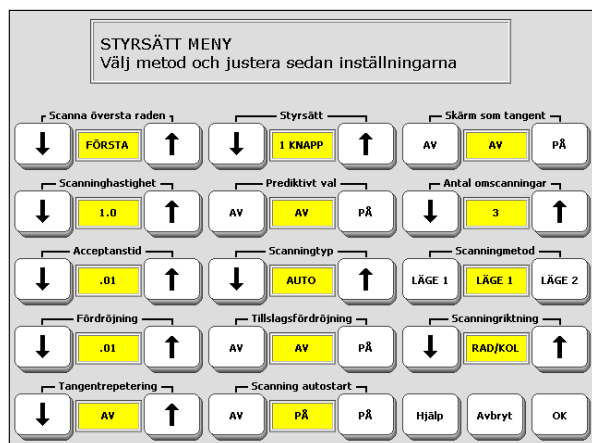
STYRSÄTT MENY
Välj metod och justera sedan inställningarna

Scanna översta raden
↓ FÖRSTA ↑

Styrsätt
↓ 1 KNAPP ↑

Skärm som tangent
AV AV PÅ

Scanninghastighet
↓ 1.0 ↑

Prediktivt val
AV AV PÅ

Antal omscanningar
↓ 3 ↑

Acceptanstid
↓ .01 ↑

Scanningtyp
↓ AUTO ↑

Scanningmetod
LÄGE 1 LÄGE 1 LÄGE 2

Fördröjning
↓ .01 ↑

Tillslagsfördröjning
AV AV PÅ

Scanningriktning
↓ RAD/KOL ↑

Tangentrepetering
↓ AV ↑

Scanning autostart
AV PÅ PÅ

Hjälp Avbryt OK